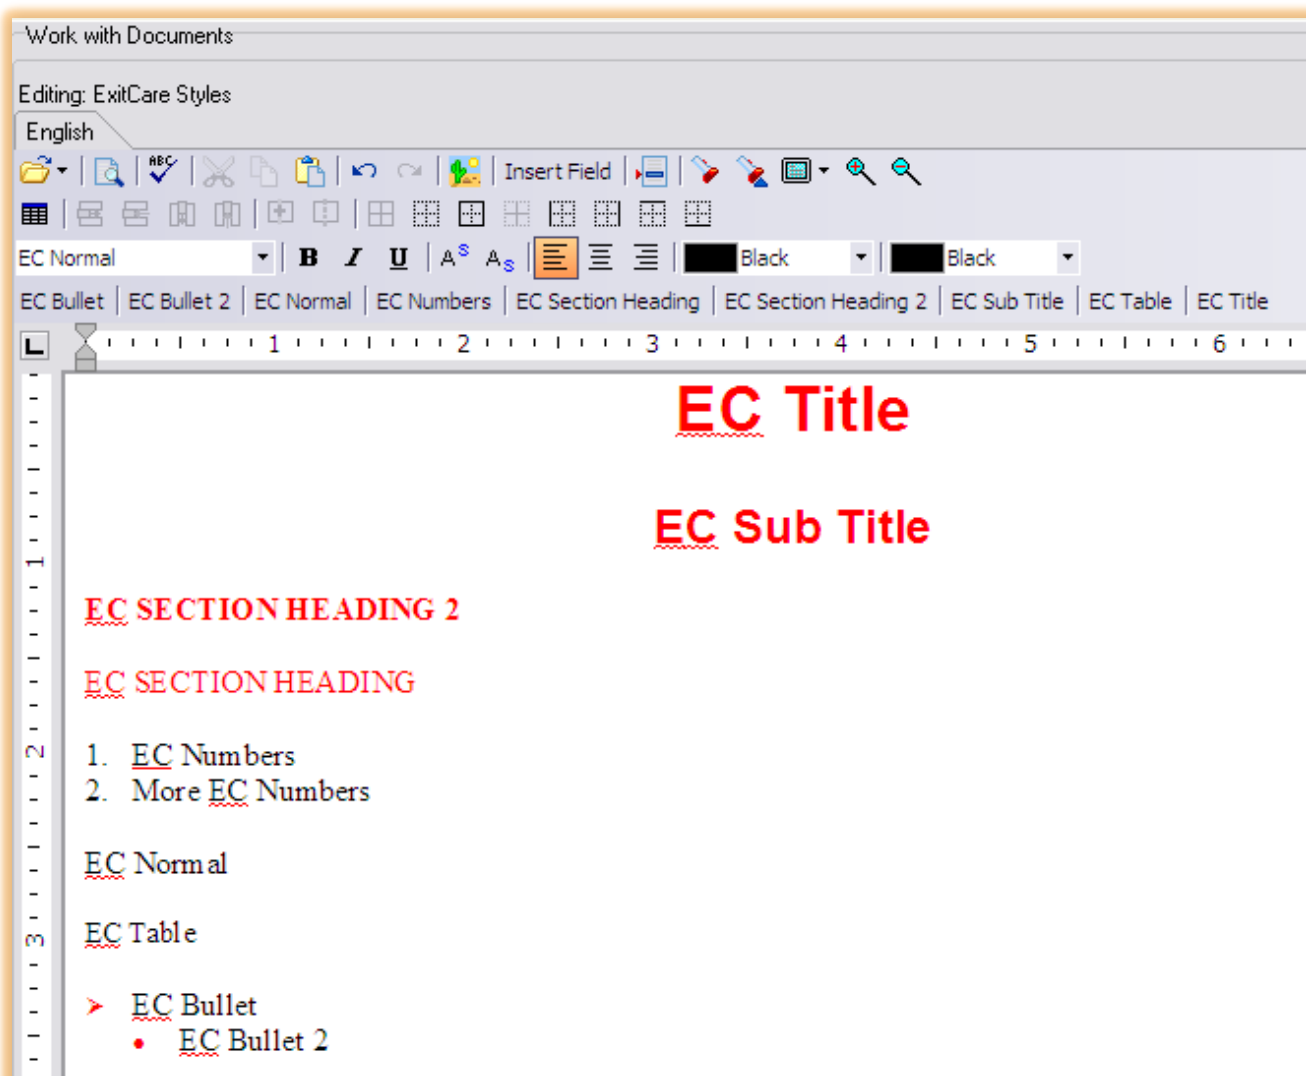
Work with Documents

Editing: ExitCare Styles

English

Insert Field

EC Normal | B | I | U | $A^S$ | $A_S$ | Black | Black

EC Bullet | EC Bullet 2 | EC Normal | EC Numbers | EC Section Heading | EC Section Heading 2 | EC Sub Title | EC Table | EC Title

1 2 3 4 5 6

EC Title

EC Sub Title

EC SECTION HEADING 2

EC SECTION HEADING

1. EC Numbers
2. More EC Numbers

EC Normal

EC Table

➤ EC Bullet
• EC Bullet 2